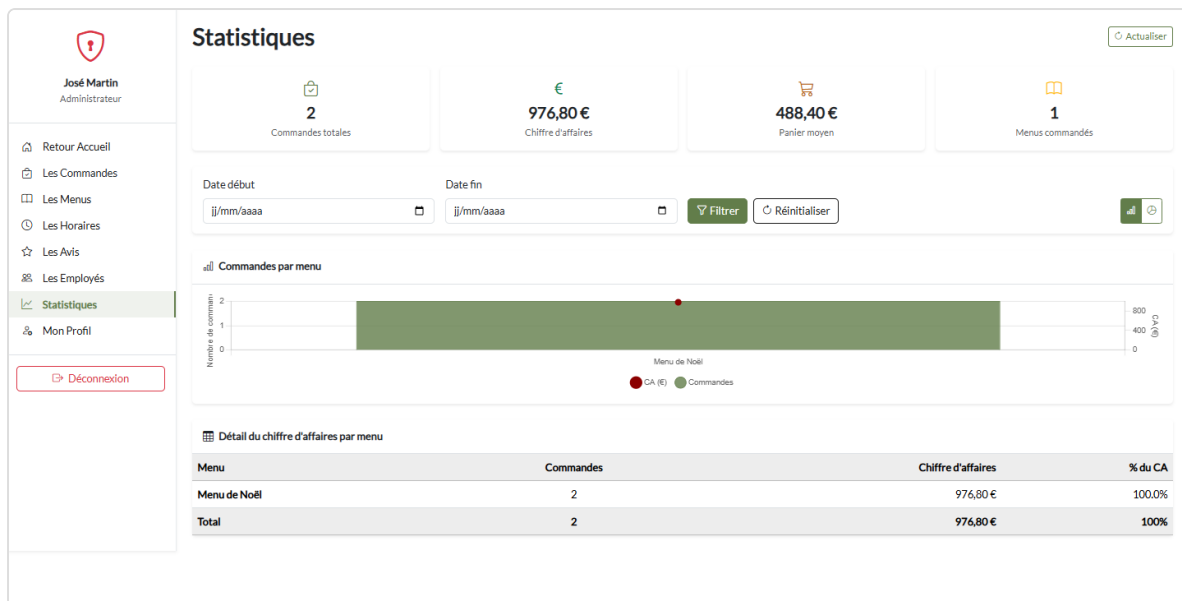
José Martin
Administrateur

Retour Accueil
Les Commandes
Les Menus
Les Horaires
Les Avis
Les Employés
Statistiques
Mon Profil

Déconnexion

Statistiques

Actualiser

2
Commandes totales

€
976,80 €
Chiffre d'affaires

488,40 €
Panier moyen

1
Menus commandés

Date début
jj/mm/aaaa

Date fin
jj/mm/aaaa

Filtrer
Réinitialiser

Commandes par menu

Nombre de comman
2
1
0
Menu de Noël
800
400
0
CA (€)

CA (€) Commandes

Détail du chiffre d'affaires par menu

| Menu | Commandes | Chiffre d'affaires | % du CA |
|---|---|---|---|
| Menu de Noël | 2 | 976,80 € | 100.0% |
| Total | 2 | 976,80 € | 100% |